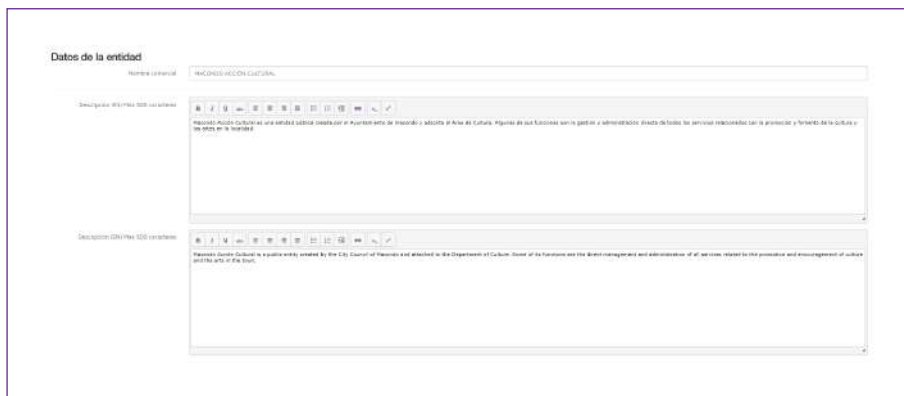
Datos de la entidad

Nombre comercial

MACONDO ACCIÓN CULTURAL

Descripción (ES) Max 500 caracteres

B I U

Macondo Acción Cultural es una entidad pública creada por el Ayuntamiento de Macondo y adscrita al Área de Cultura. Algunas de sus funciones son la gestión y administración directa de todos los servicios relacionados con la promoción y fomento de la cultura y las artes en la localidad.

Descripción (EN) Max 500 caracteres

B I U

Macondo Acción Cultural is a public entity created by the City Council of Macondo and attached to the Department of Culture. Some of its functions are the direct management and administration of all services related to the promotion and encouragement of culture and the arts in the town.